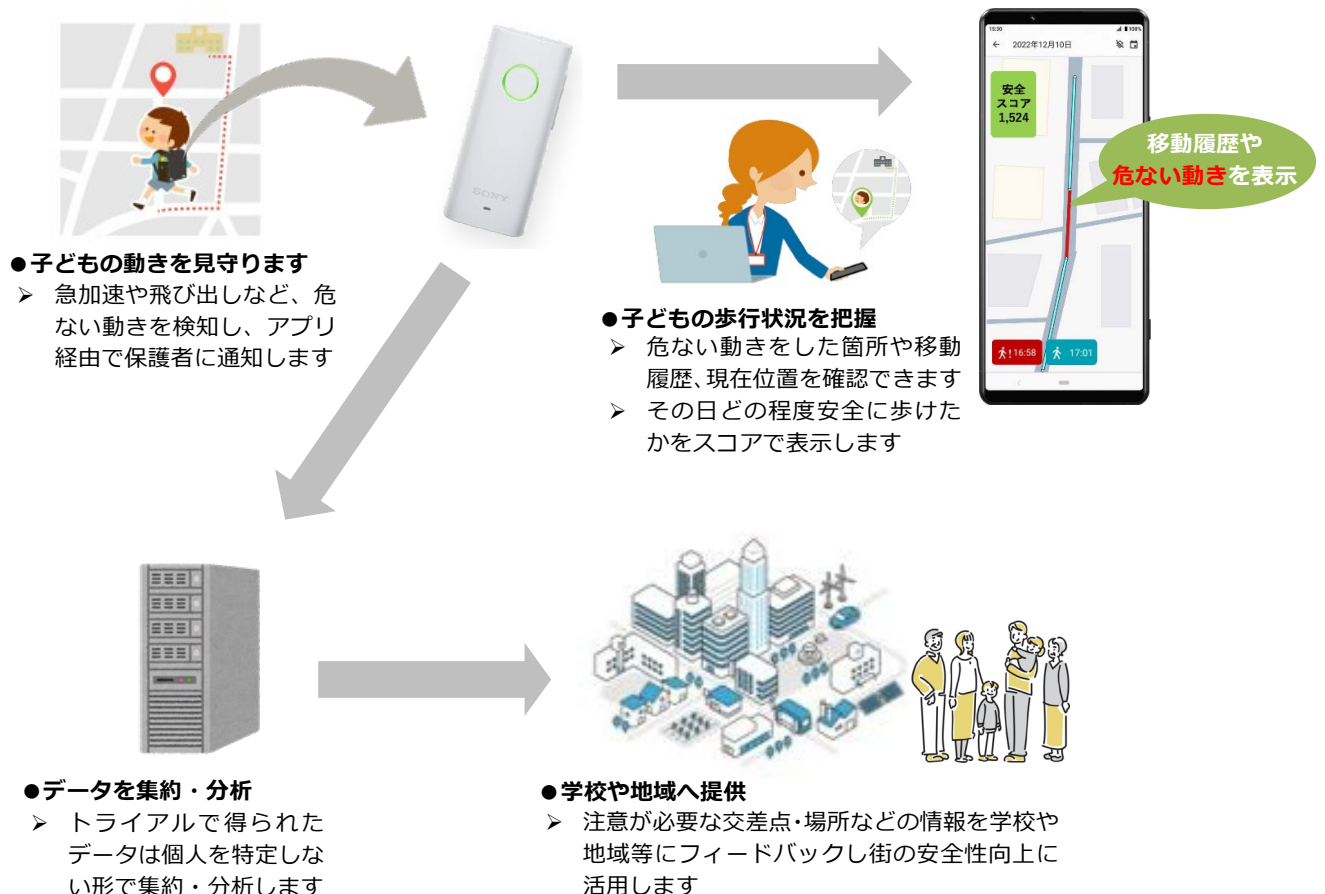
SONY

15:30

2022年12月10日

安全
スコア
1,524

移動履歴や
危ない動きを表示

16:58

17:01

●子どもの動きを見守ります
➢ 急加速や飛び出しなど、危ない動きを検知し、アプリ経由で保護者に通知します

●子どもの歩行状況を把握
➢ 危ない動きをした箇所や移動履歴､現在位置を確認できます
➢ その日どの程度安全に歩けたかをスコアで表示します

●データを集約・分析
➢ トライアルで得られたデータは個人を特定しない形で集約・分析します

●学校や地域へ提供
➢ 注意が必要な交差点･場所などの情報を学校や地域等にフィードバックし街の安全性向上に活用します